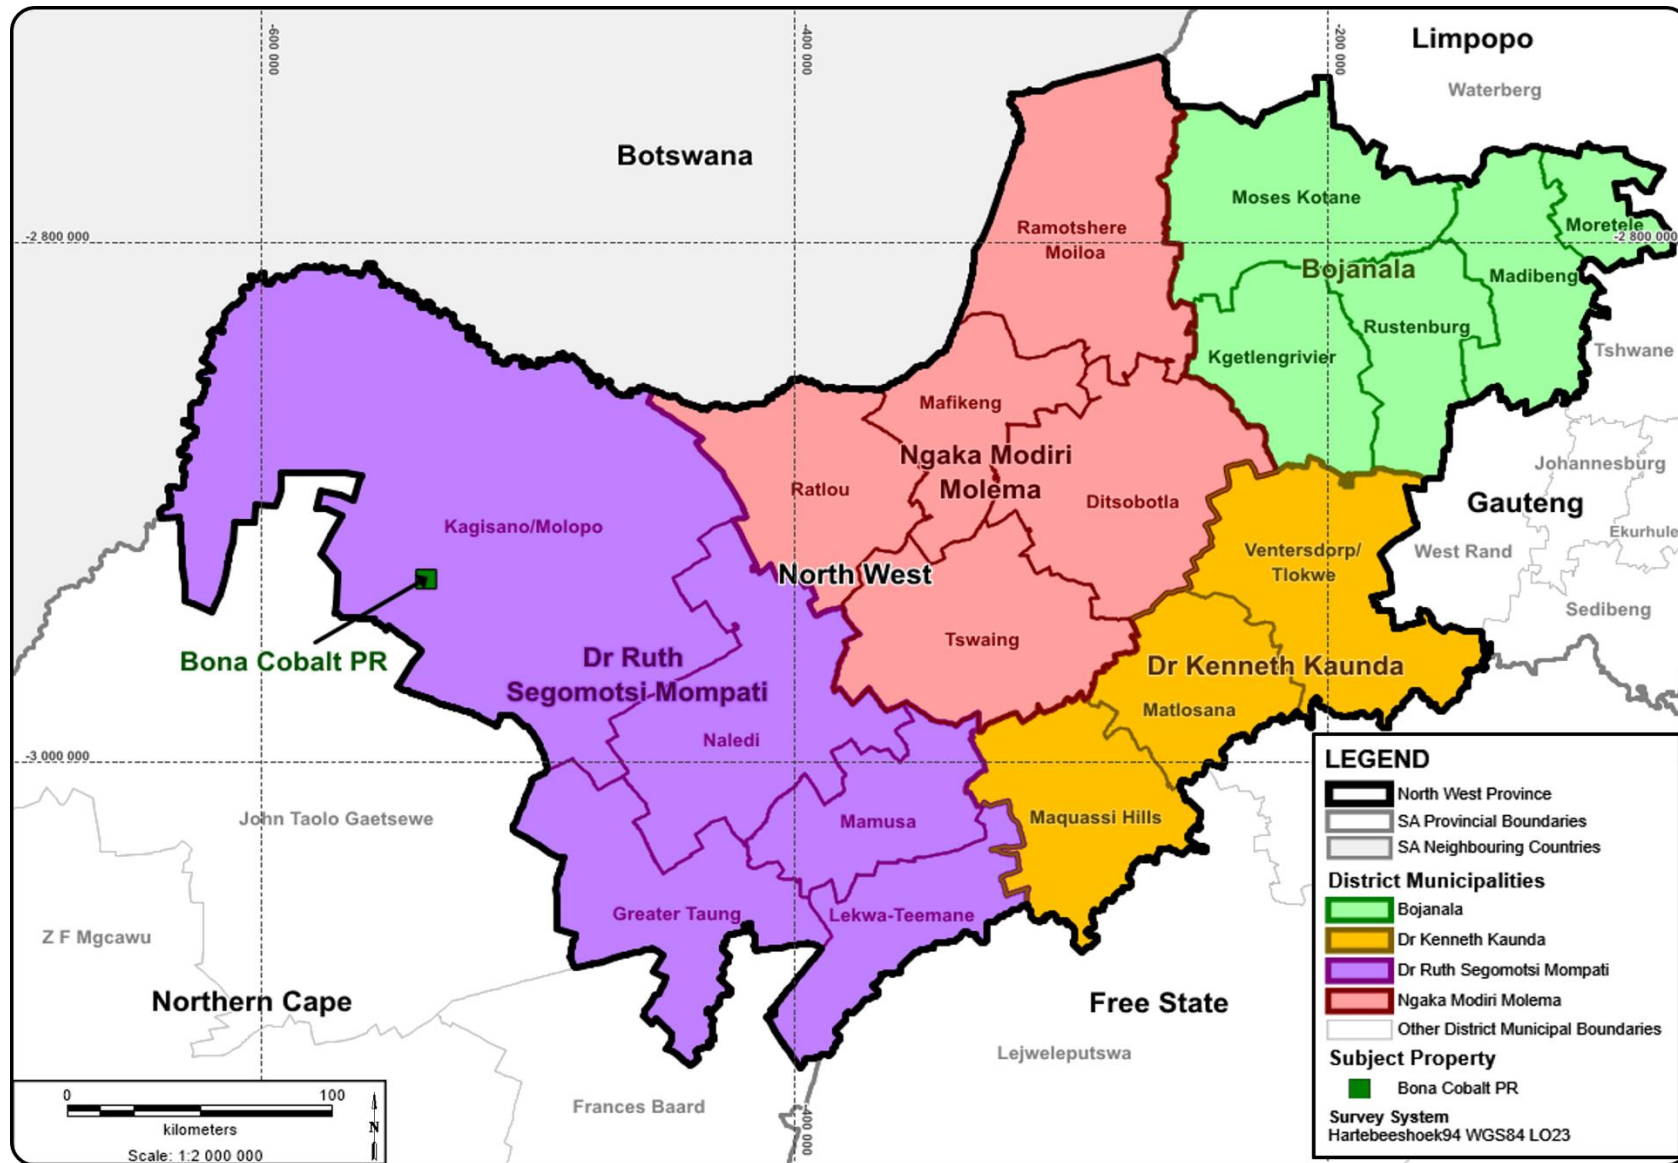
-600 000

-400 000

-200 000

Limpopo

Waterberg

Botswana

-2 800 000

-2 800 000

Ramotshere Moiloa

Moses Kotane

Moretele

Bojanala

Madibeng

Rustenburg

Kgetlengrivier

Tshwane

Mafikeng

Ngaka Modiri Molema

Ratlou

Ditsobotla

Johannesburg

Gauteng

Ekurhuleni

Kagisano/Molopo

Ventersdorp/ Tlokwe

West Rand

North West

Sedibeng

Tswaing

Bona Cobalt PR

Dr Ruth Segomotsi Mompati

Dr Kenneth Kaunda

Matlosana

Naledi

-3 000 000

John Taolo Gaetsewe

Mamusa

Maquassi Hills

Greater Taung

Lekwa-Teemane

Z F Mgcawu

Northern Cape

Free State

Lejweleputswa

Frances Baard

-400 000

0

100

kilometers

Scale: 1:2 000 000

N

LEGEND

North West Province

SA Provincial Boundaries

SA Neighbouring Countries

District Municipalities

Bojanala

Dr Kenneth Kaunda

Dr Ruth Segomotsi Mompati

Ngaka Modiri Molema

Other District Municipal Boundaries

Subject Property

Bona Cobalt PR

Survey System
Hartebeeshoek94 WGS84 LO23